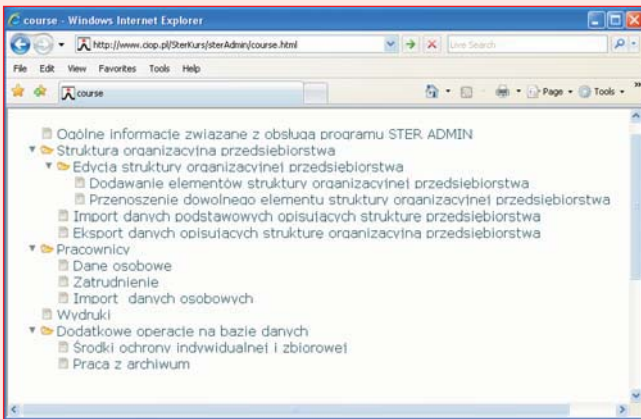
course - Windows Internet Explorer

http://www.ciop.pl/SterKurs/sterAdmin/course.html

Live Search

File Edit View Favorites Tools Help

course

Page • Tools •

Ogólne informacje związane z obsługą programu STER ADMIN
Struktura organizacyjna przedsiębiorstwa
Edycja struktury organizacyjnej przedsiębiorstwa
Dodawanie elementów struktury organizacyjnej przedsiębiorstwa
Przenoszenie dowolnego elementu struktury organizacyjnej przedsiębiorstwa
Import danych podstawowych opisujących strukturę przedsiębiorstwa
Eksport danych opisujących strukturę organizacyjną przedsiębiorstwa
Pracownicy
Dane osobowe
Zatrudnienie
Import danych osobowych
Wydruki
Dodatkowe operacje na bazie danych
Środki ochrony indywidualnej i zbiorowej
Praca z archiwum